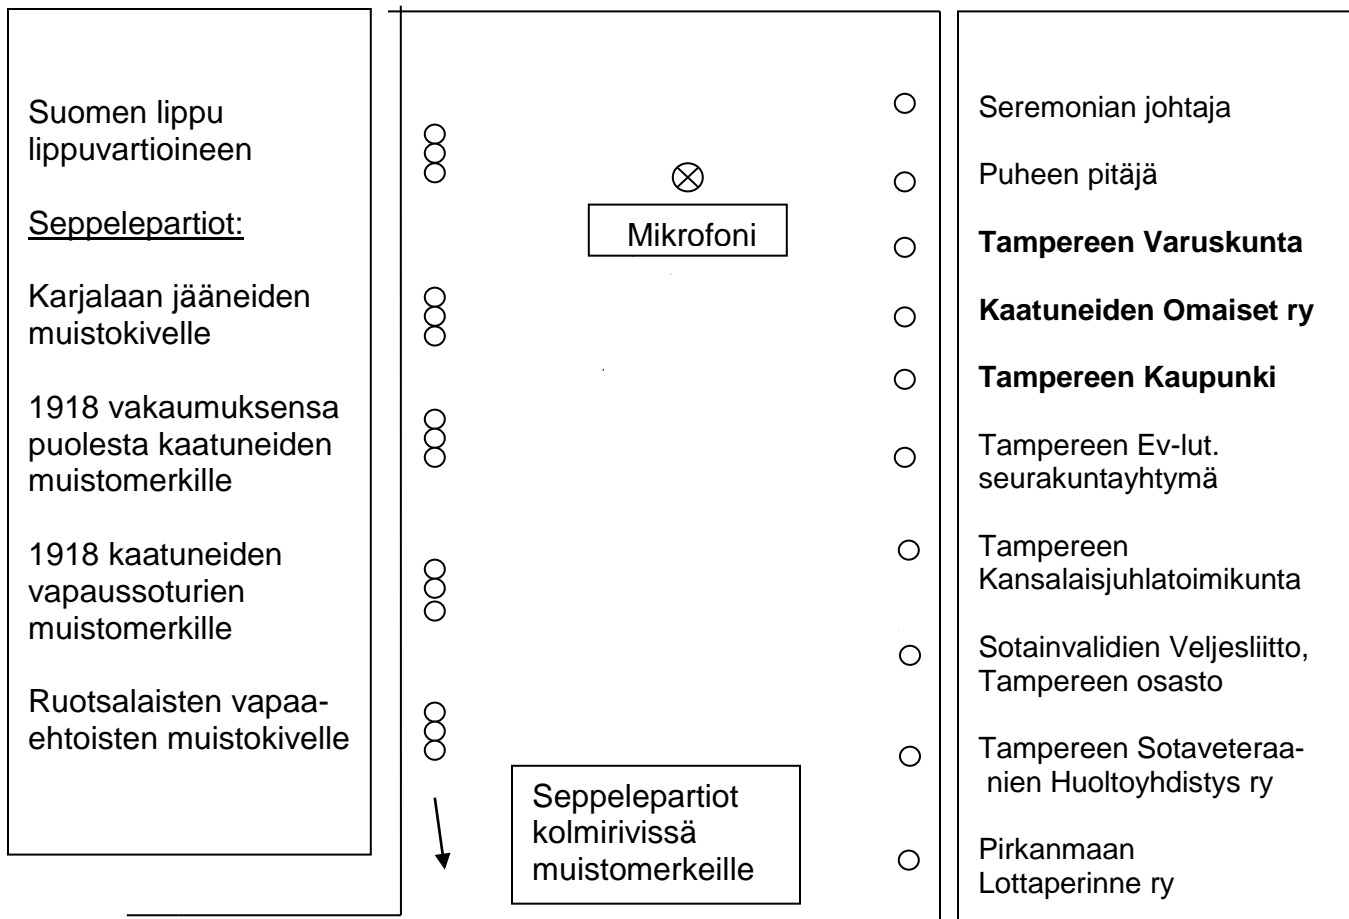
Suomen lippu lippuvartioineen

Seppelepartiot:

Karjalaan jääneiden muistokivelle

1918 vakaumuksensa puolesta kaatuneiden muistomerkille

1918 kaatuneiden vapaussoturien muistomerkille

Ruotsalaisten vapaaehtoisten muistokivelle

Mikrofoni

Seppelepartiot kolmirivissä muistomerkeille

Seremonian johtaja

Puheen pitäjä

**Tampereen Varuskunta**

**Kaatuneiden Omaiset ry**

**Tampereen Kaupunki**

Tampereen Ev-lut. seurakuntayhtymä

Tampereen Kansalaisjuhlatoimikunta

Sotainvalidien Veljesliitto, Tampereen osasto

Tampereen Sotaveteraanien Huoltoyhdistys ry

Pirkanmaan Lottaperinne ry